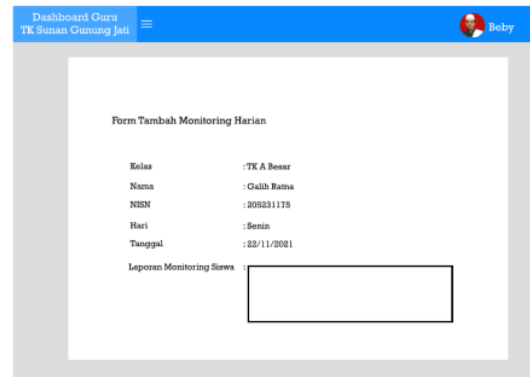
Dashboard Guru
TK Sunan Gunung Jati

Beby

Form Tambah Monitoring Harian

| | |
|---|---|
| Kelas | : TK A Besar |
| Nama | : Galih Ratna |
| NISN | : 205231175 |
| Hari | : Senin |
| Tanggal | : 22/11/2021 |
| Laporan Monitoring Siswa | : |